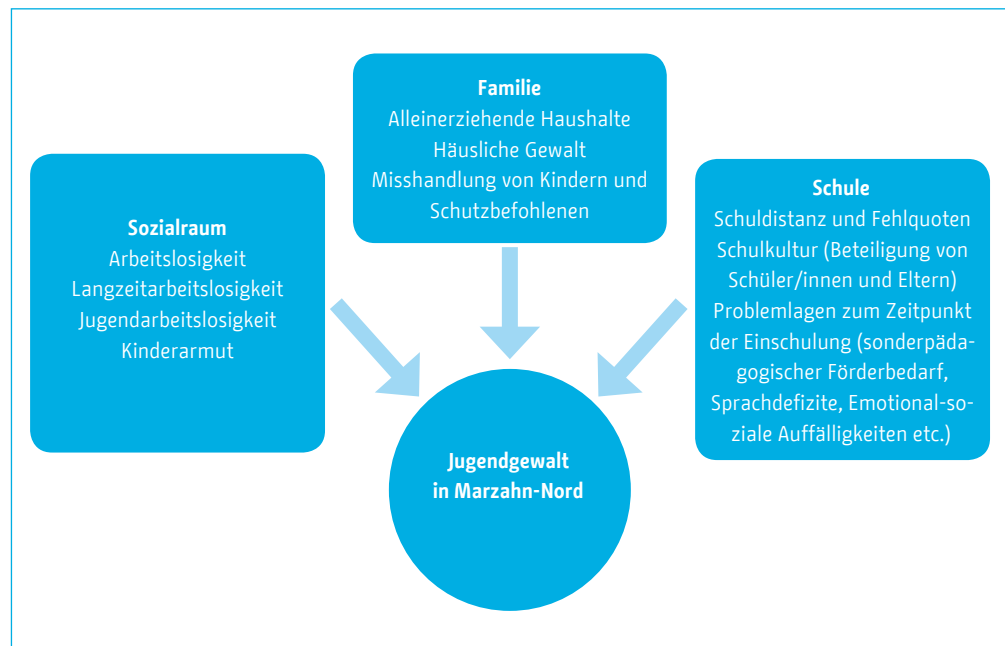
Familie
Alleinerziehende Haushalte
Häusliche Gewalt
Misshandlung von Kindern und Schutzbefohlenen

Sozialraum
Arbeitslosigkeit
Langzeitarbeitslosigkeit
Jugendarbeitslosigkeit
Kinderarmut

Schule
Schuldistanz und Fehlquoten
Schulkultur (Beteiligung von Schüler/innen und Eltern)
Problemlagen zum Zeitpunkt der Einschulung (sonderpädagogischer Förderbedarf, Sprachdefizite, Emotional-soziale Auffälligkeiten etc.)

Jugendgewalt in Marzahn-Nord